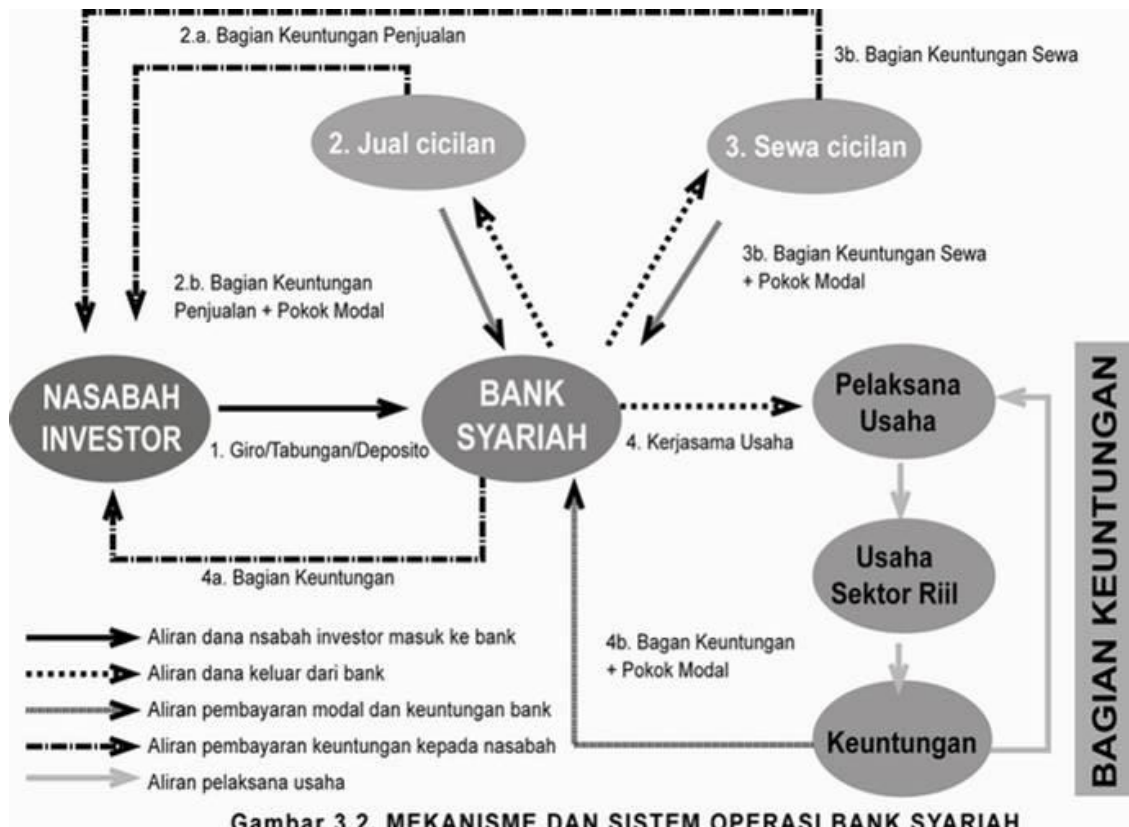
2.a. Bagian Keuntungan Penjualan

3b. Bagian Keuntungan Sewa

2. Jual cicilan

3. Sewa cicilan

2.b. Bagian Keuntungan Penjualan + Pokok Modal

3b. Bagian Keuntungan Sewa + Pokok Modal

NASABAH INVESTOR

1. Giro/Tabungan/Deposito

BANK SYARIAH

4. Kerjasama Usaha

Pelaksana Usaha

Usaha Sektor Riil

Keuntungan

BAGIAN KEUNTUNGAN

4a. Bagian Keuntungan

4b. Bagan Keuntungan + Pokok Modal

Aliran dana nsabah investor masuk ke bank

Aliran dana keluar dari bank

Aliran pembayaran modal dan keuntungan bank

Aliran pembayaran keuntungan kepada nasabah

Aliran pelaksana usaha

Gambar 3.2. MEKANISME DAN SISTEM OPERASI BANK SYARIAH